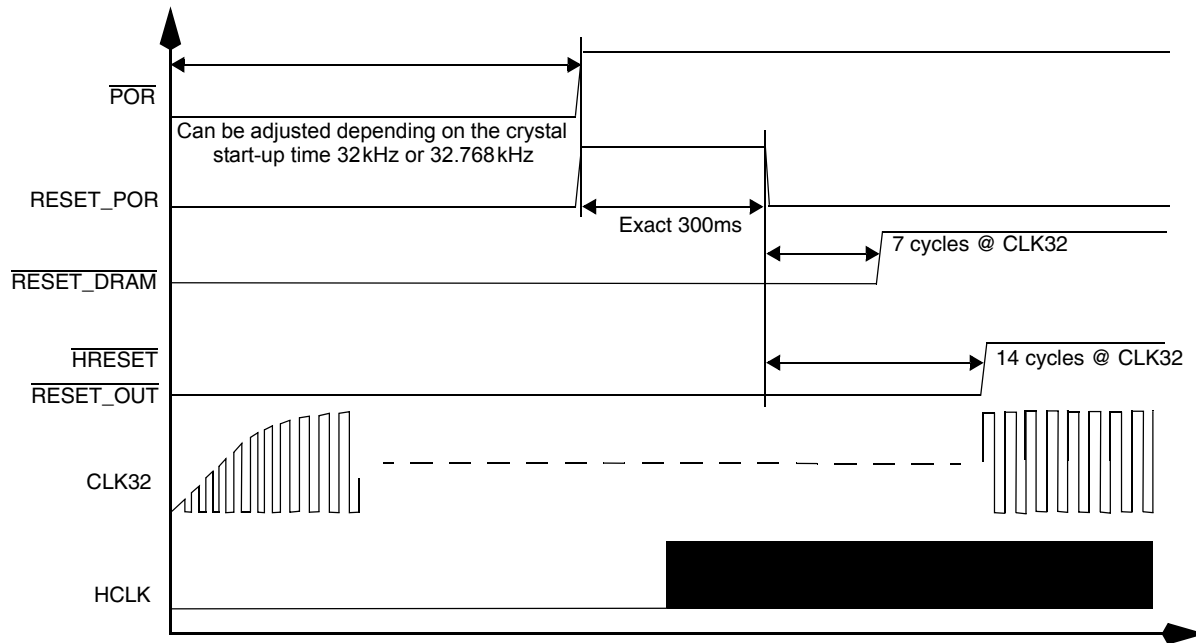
$\overline{\text{POR}}$

Can be adjusted depending on the crystal start-up time 32kHz or 32.768kHz

RESET_POR

Exact 300ms

7 cycles @ CLK32

$\overline{\text{RESET\_DRAM}}$

$\overline{\text{HRESET}}$

$\overline{\text{RESET\_OUT}}$

14 cycles @ CLK32

CLK32

HCLK